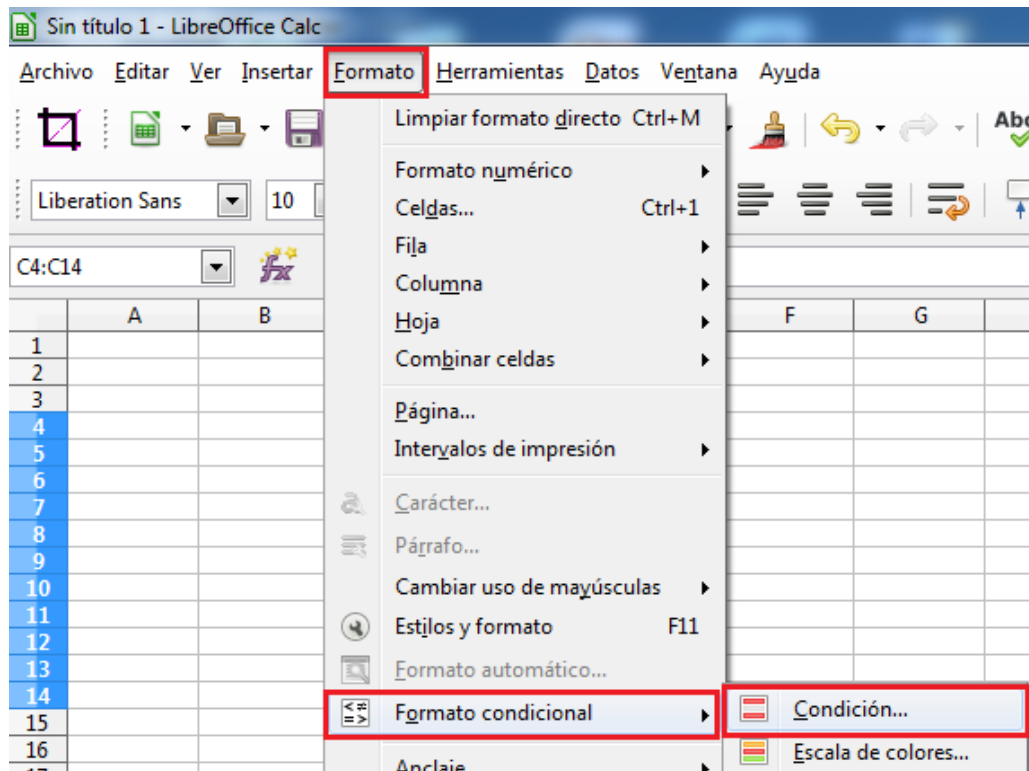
Sin título 1 - LibreOffice Calc

Archivo Editar Ver Insertar Formato Herramientas Datos Ventana Ayuda

Abc

Liberation Sans 10

C4:C14

| | A | B | F | G |
|---|---|---|---|---|
| 1 | | | | |
| 2 | | | | |
| 3 | | | | |
| 4 | | | | |
| 5 | | | | |
| 6 | | | | |
| 7 | | | | |
| 8 | | | | |
| 9 | | | | |
| 10 | | | | |
| 11 | | | | |
| 12 | | | | |
| 13 | | | | |
| 14 | | | | |
| 15 | | | | |
| 16 | | | | |

Limpiar formato directo Ctrl+M
Formato numérico
Celdas... Ctrl+1
Fila
Columna
Hoja
Combinar celdas
Página...
Intervalos de impresión
Carácter...
Párrafo...
Cambiar uso de mayúsculas
Estilos y formato F11
Formato automático...
Formato condicional
Anclaje

Condición...
Escala de colores...